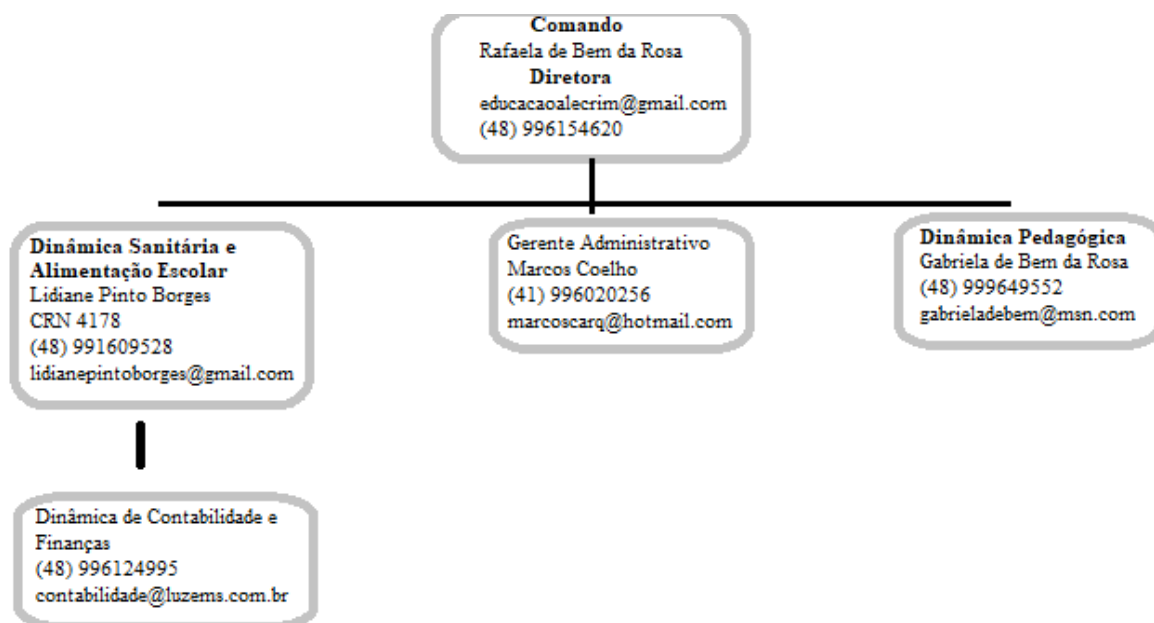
Comando
Rafaela de Bem da Rosa
Diretora
educacaoalecrim@gmail.com
(48) 996154620

Dinâmica Sanitária e Alimentação Escolar
Lidiane Pinto Borges
CRN 4178
(48) 991609528
lidianepintoborges@gmail.com

Gerente Administrativo
Marcos Coelho
(41) 996020256
marcoscarq@hotmail.com

Dinâmica Pedagógica
Gabriela de Bem da Rosa
(48) 999649552
gabrieladebem@msn.com

Dinâmica de Contabilidade e Finanças
(48) 996124995
contabilidade@luzems.com.br